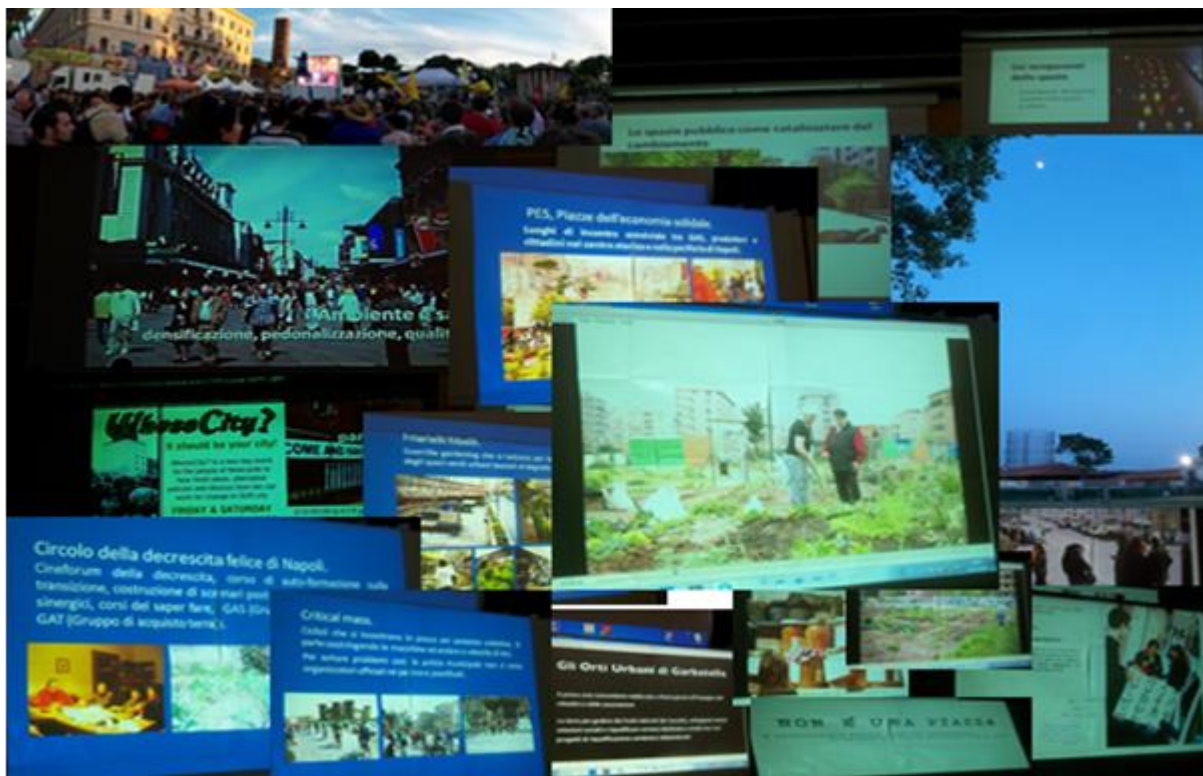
Dal temporaneo dello spazio

Lo spazio pubblico come catalizzatore del cambiamento

PES, Piazze dell'economia solidale.
Luoghi di incontro periodici tra GAS, produttori e cittadini nel centro storico e nella periferia di Napoli.

Ambiente e sa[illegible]
densificazione, pedonalizzazione, qualit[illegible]

Whose City?
It should be your city!
COME AND
FRIDAY & SATURDAY

Orti urbani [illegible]

Circolo della decrescita felice di Napoli.
Cineforum della decrescita, corsi di auto-formazione sulla transizione, costruzione di sc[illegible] sinergici, corsi del saper fare, GAS (Gr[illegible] GAT (Gruppo di acquisto terra).

Critical mass.
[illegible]

Gli Orti Urbani di Garbatella

NON È UNA PIAZZA